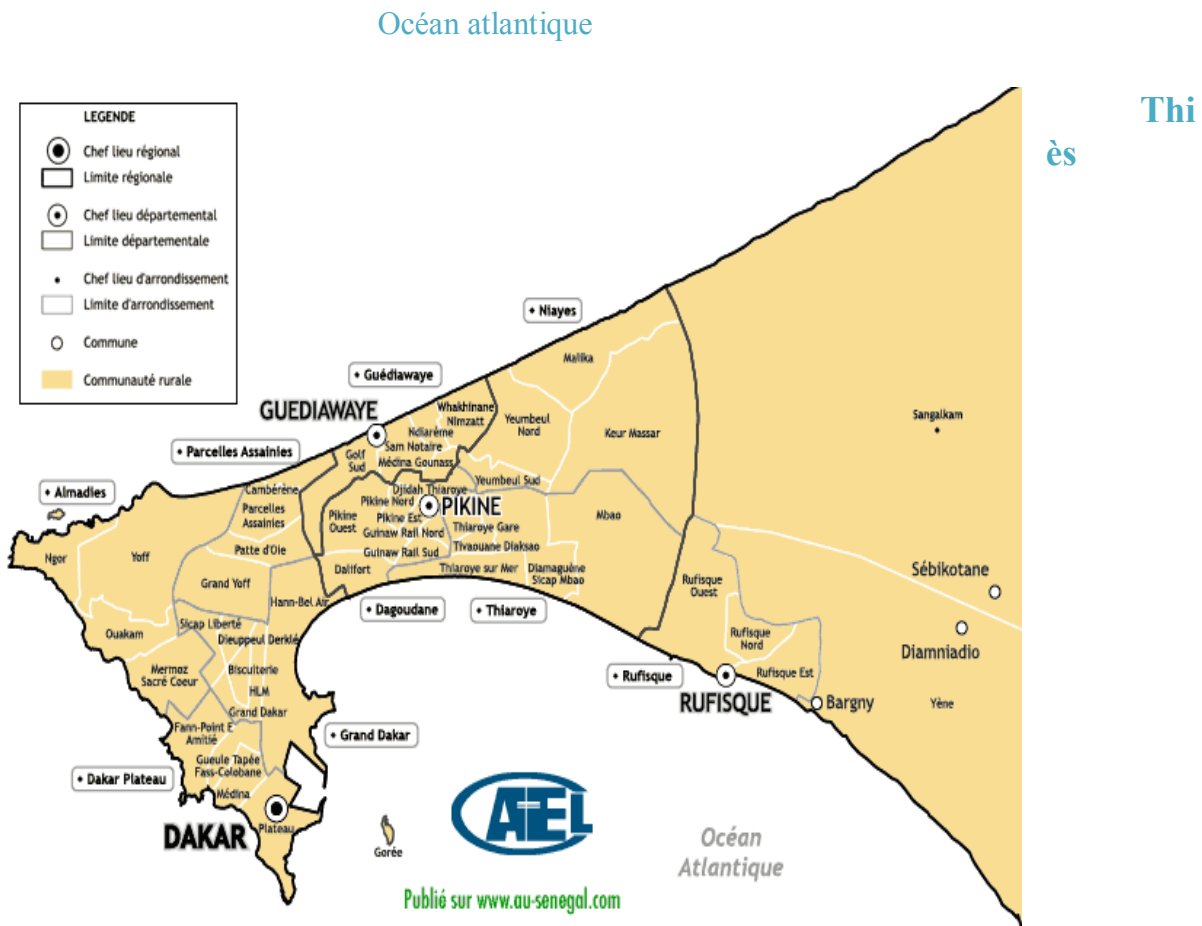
Océan atlantique

Thiès

LEGENDE
Chef lieu régional
Limite régionale
Chef lieu départemental
Limite départementale
Chef lieu d'arrondissement
Limite d'arrondissement
Commune
Communauté rurale

Niayes
Guédiawaye
GUEDIAWAYE
Parcelles Assainies
Almadies
Malika
Whakhinane Nimzatt
Yeumbeul Nord
Keur Massar
Ndiarème
Sam Notaire
Médina Gounass
Golf Sud
Sangalkam
Cambérène
Djidah Thiaroye
Yeumbeul Sud
PIKINE
Pikine Nord
Pikine Est
Pikine Ouest
Parcelles Assainies
Guinaw Rail Nord
Thiaroye Gare
Mbao
Guinaw Rail Sud
Tivaouane Diaksao
Ngor
Yoff
Patte d'Oie
Grand Yoff
Dalifort
Thiaroye sur Mer
Diamaguène Sicap Mbao
Rufisque Ouest
Sébikotane
Hann-Bel Air
Dagoudane
Thiaroye
Ouakam
Sicap Liberté
Dieuppeul Derklé
Rufisque Nord
Diamniadio
Mermoz Sacré Coeur
Biscuiterie
Rufisque
Rufisque Est
HLM
RUFISQUE
Bargny
Yène
Grand Dakar
Grand Dakar
Fann-Point E Amitié
Dakar Plateau
Gueule Tapée Fass-Colobane
Médina
DAKAR
Plateau
Gorée
AEL
Océan Atlantique
Publié sur www.au-senegal.com